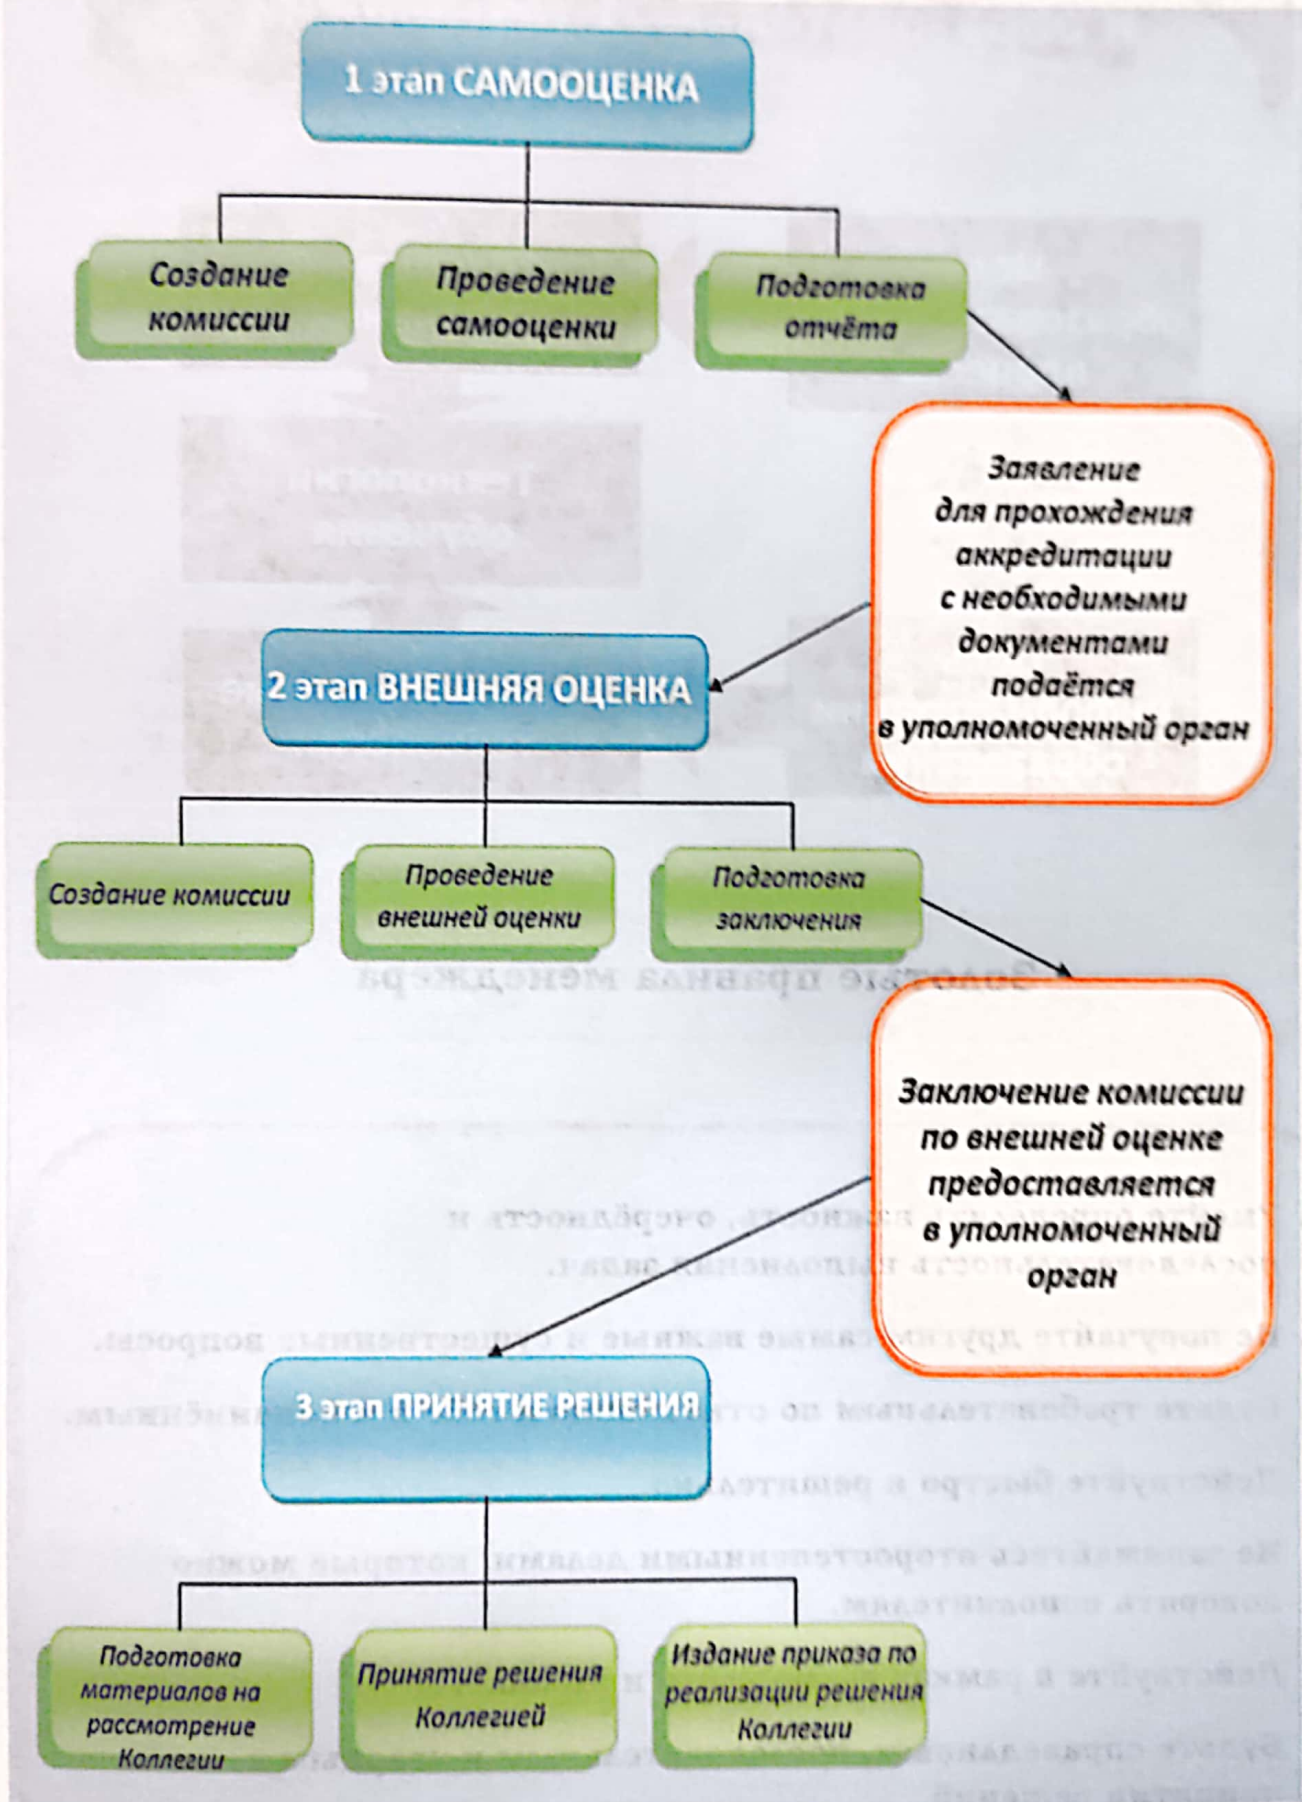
1 этап САМООЦЕНКА

Создание комиссии

Проведение самооценки

Подготовка отчёта

Заявление для прохождения аккредитации с необходимыми документами подаётся в уполномоченный орган

2 этап ВНЕШНЯЯ ОЦЕНКА

Создание комиссии

Проведение внешней оценки

Подготовка заключения

Заключение комиссии по внешней оценке предоставляется в уполномоченный орган

3 этап ПРИНЯТИЕ РЕШЕНИЯ

Подготовка материалов на рассмотрение Коллегии

Принятие решения Коллегией

Издание приказа по реализации решения Коллегии